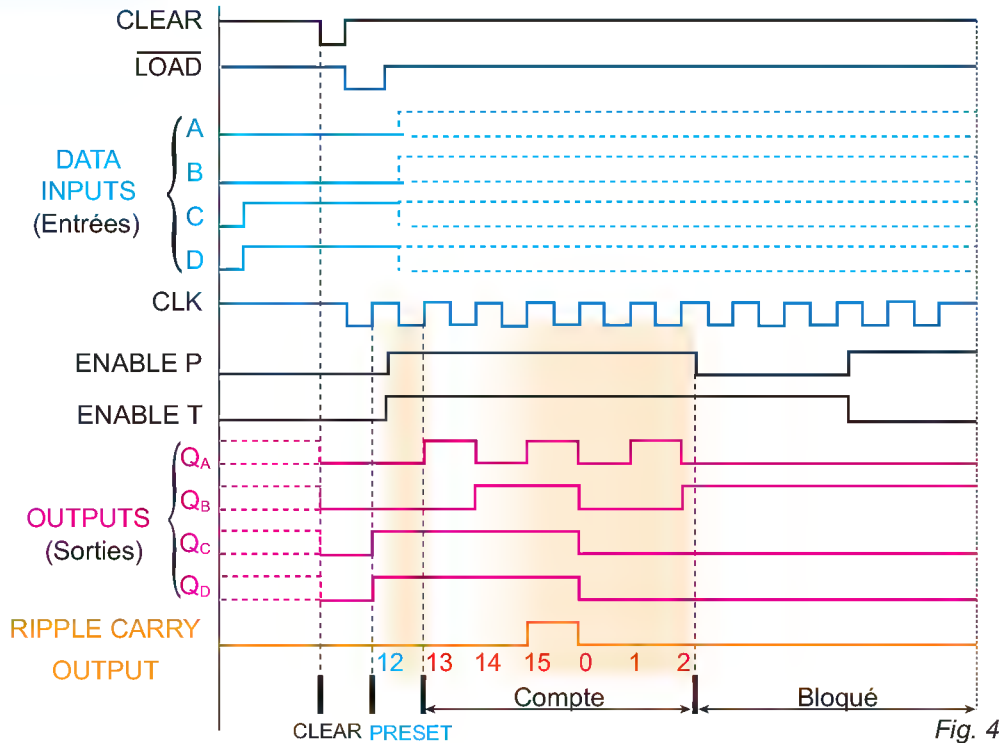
CLEAR

$\overline{\text{LOAD}}$

DATA INPUTS (Entrées)

A

B

C

D

CLK

ENABLE P

ENABLE T

OUTPUTS (Sorties)

$Q_A$

$Q_B$

$Q_C$

$Q_D$

RIPPLE CARRY OUTPUT

12 13 14 15 0 1 2

CLEAR PRESET

Compte

Bloqué

Fig. 4